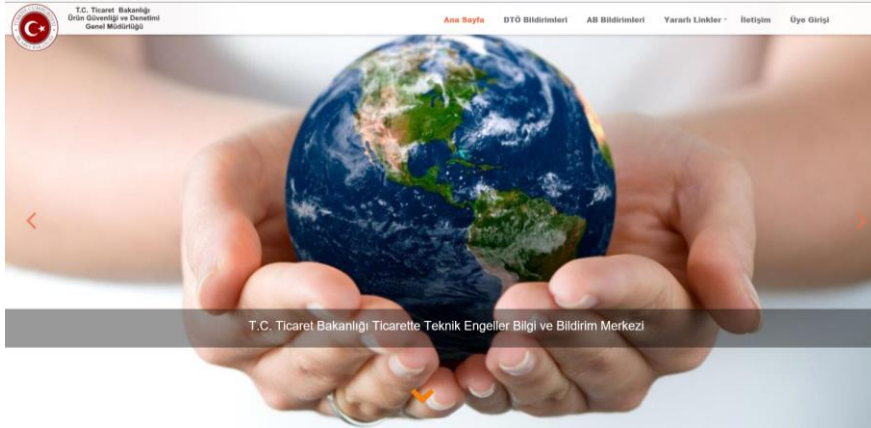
T.C. Ticaret Bakanlığı
Ürün Güvenliği ve Denetimi
Genel Müdürlüğü

Ana Sayfa DTÖ Bildirimleri AB Bildirimleri Yararlı Linkler İletişim Üye Girişi

T.C. Ticaret Bakanlığı Ticarette Teknik Engeller Bilgi ve Bildirim Merkezi